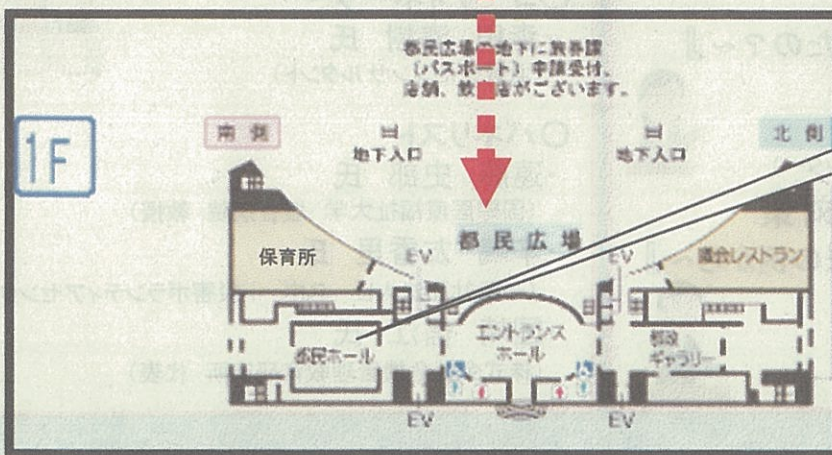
1F

都民広場の地下に旅券課（パスポート）申請受付、店舗、飲食店がございます。

南側

地下入口

地下入口

北側

保育所

EV

都民広場

EV

宴会レストラン

都民ホール

エントランスホール

都政ギャラリー

EV

EV